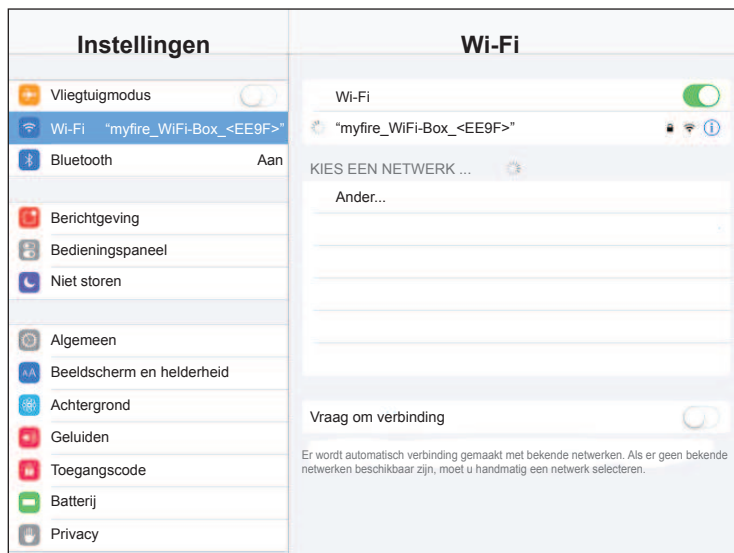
Instellingen

Vliegtuigmodus
Wi-Fi "myfire_WiFi-Box_<EE9F>"
Bluetooth Aan

Berichtgeving
Bedieningspaneel
Niet storen

Algemeen
Beeldscherm en helderheid
Achtergrond
Geluiden
Toegangscode
Batterij
Privacy

Wi-Fi

Wi-Fi
"myfire_WiFi-Box_<EE9F>"

KIES EEN NETWERK ...
Ander...

Vraag om verbinding

Er wordt automatisch verbinding gemaakt met bekende netwerken. Als er geen bekende netwerken beschikbaar zijn, moet u handmatig een netwerk selecteren.